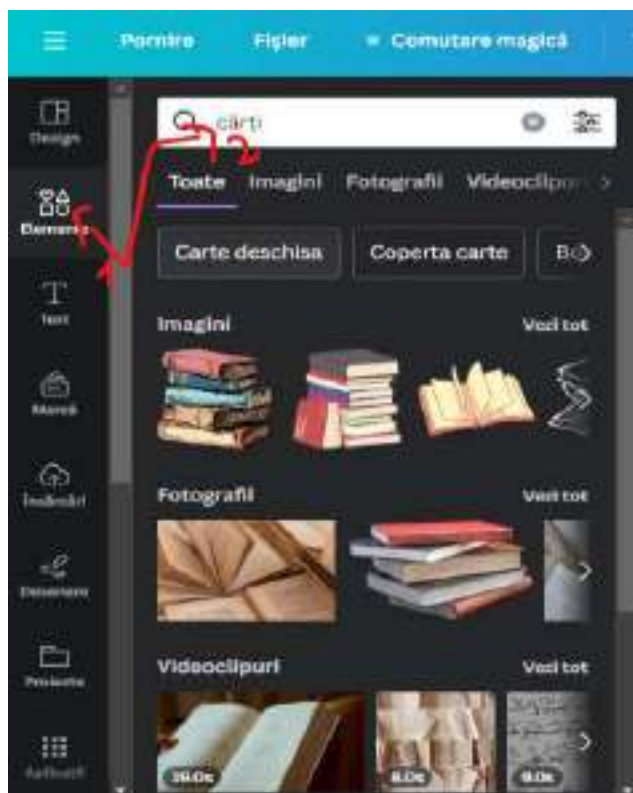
Pornire Fişier Comutare magică

Design
Elemente
Text
Marcă
Încărcări
Desenare
Proiecte
Aplicații

carti

1 2

Toate Imagini Fotografii Videoclipuri

Carte deschisa Coperta carte Bo

Imagini Vezi tot

Fotografii Vezi tot

Videoclipuri Vezi tot

39.0s 8.0s 9.0s